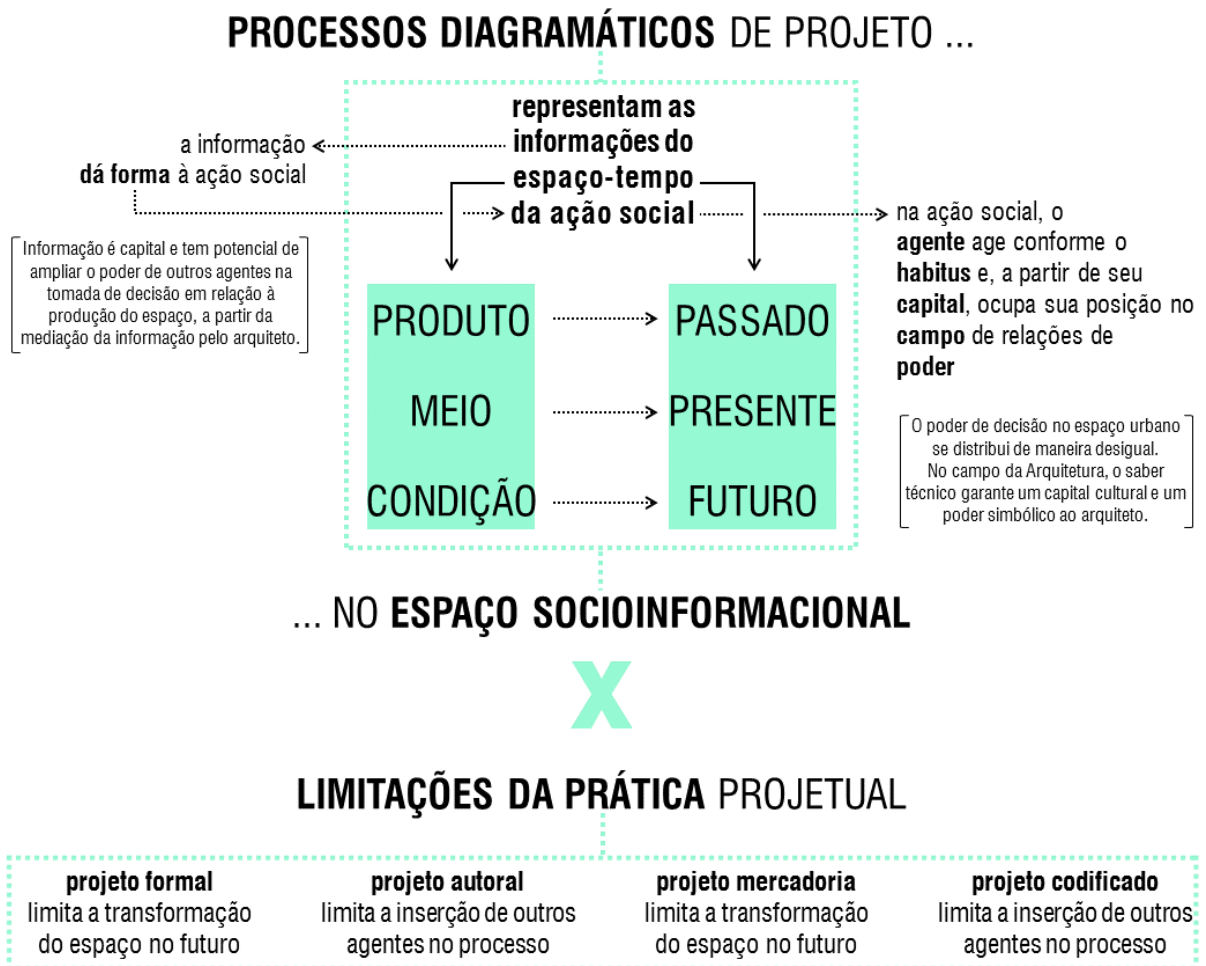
PROCESSOS DIAGRAMÁTICOS DE PROJETO ...

representam as informações do espaço-tempo da ação social

a informação dá forma à ação social

Informação é capital e tem potencial de ampliar o poder de outros agentes na tomada de decisão em relação à produção do espaço, a partir da mediação da informação pelo arquiteto.

na ação social, o agente age conforme o habitus e, a partir de seu capital, ocupa sua posição no campo de relações de poder

PRODUTO

MEIO

CONDIÇÃO

PASSADO

PRESENTE

FUTURO

O poder de decisão no espaço urbano se distribui de maneira desigual. No campo da Arquitetura, o saber técnico garante um capital cultural e um poder simbólico ao arquiteto.

... NO ESPAÇO SOCIOINFORMACIONAL

X

LIMITAÇÕES DA PRÁTICA PROJETUAL

projeto formal
limita a transformação do espaço no futuro

projeto autoral
limita a inserção de outros agentes no processo

projeto mercadoria
limita a transformação do espaço no futuro

projeto codificado
limita a inserção de outros agentes no processo